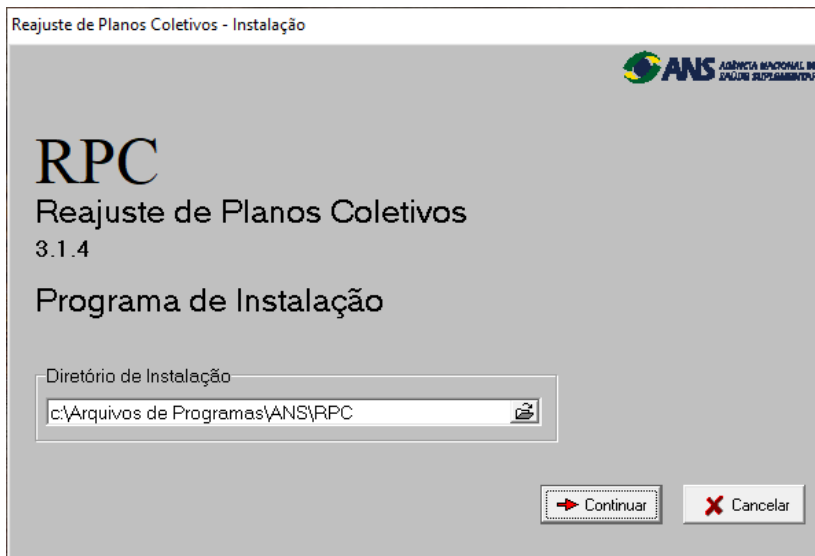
Reajuste de Planos Coletivos - Instalação

ANS AGÊNCIA NACIONAL DE SAÚDE SUPLEMENTAR

RPC
Reajuste de Planos Coletivos
3.1.4

Programa de Instalação

Diretório de Instalação
c:\Arquivos de Programas\ANS\RPC

Continuar
Cancelar